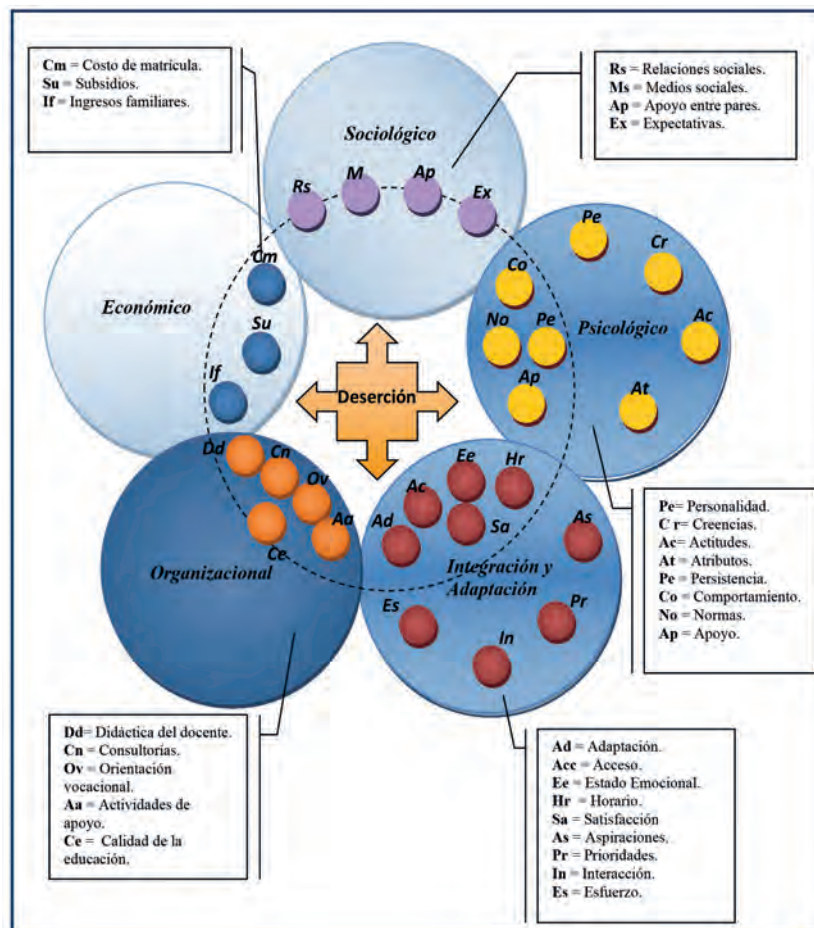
**Cm** = Costo de matrícula.
**Su** = Subsidios.
**If** = Ingresos familiares.

**Rs** = Relaciones sociales.
**Ms** = Medios sociales.
**Ap** = Apoyo entre pares.
**Ex** = Expectativas.

Sociológico

Rs M Ap Ex

Económico

Cm Su If

Pe Cr Co No Pe Ac Ap At

Psicológico

Deserción

Dd Cn Ov Aa Ce

Organizacional

Ee Hr Ac Ad Sa As Es Pr In

Integración y Adaptación

**Pe**= Personalidad.
**C r**= Creencias.
**Ac**= Actitudes.
**At** = Atributos.
**Pe** = Persistencia.
**Co** = Comportamiento.
**No** = Normas.
**Ap** = Apoyo.

**Dd**= Didáctica del docente.
**Cn** = Consultorías.
**Ov** = Orientación vocacional.
**Aa** = Actividades de apoyo.
**Ce** = Calidad de la educación.

**Ad** = Adaptación.
**Acc** = Acceso.
**Ee** = Estado Emocional.
**Hr** = Horario.
**Sa** = Satisfacción
**As** = Aspiraciones.
**Pr** = Prioridades.
**In** = Interacción.
**Es** = Esfuerzo.